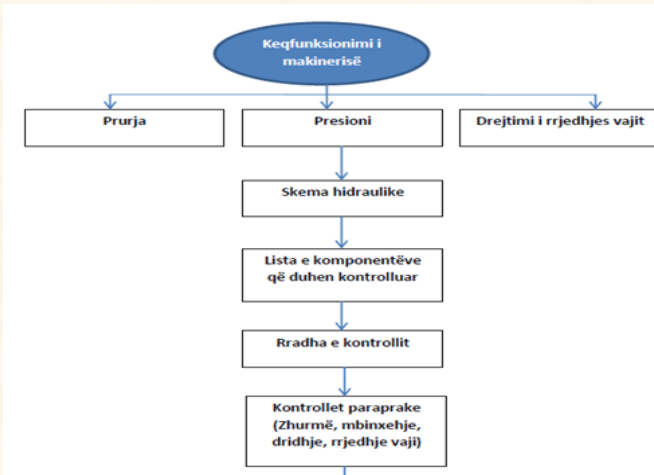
Keqfunksionimi i makinerisë

Prurja

Presioni

Drejtimi i rrjedhjes vajit

Skema hidraulike

Lista e komponentëve që duhen kontrolluar

Rradha e kontrollit

Kontrollet paraprake (Zhurmë, mbinxehje, dridhje, rrjedhje vaji)